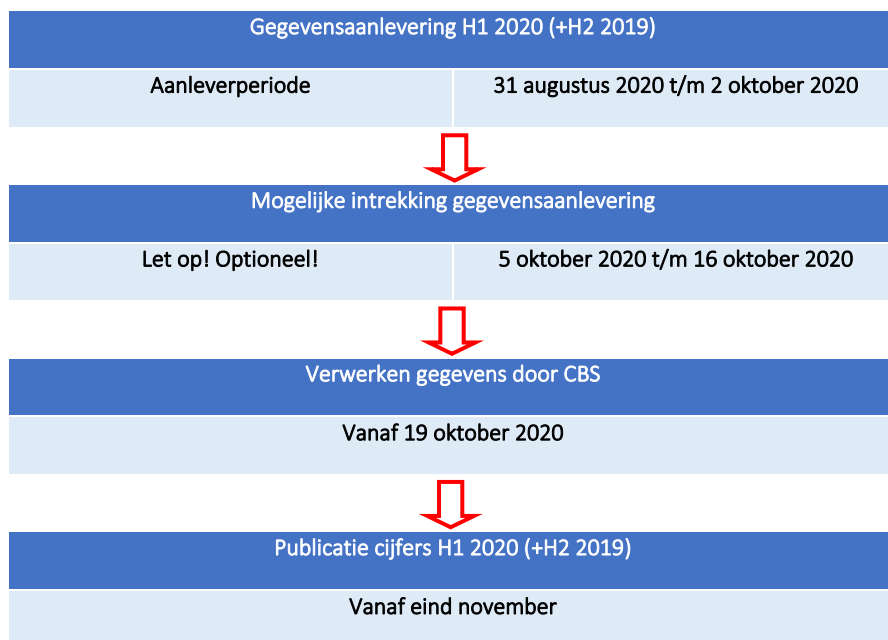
Gegevensaanlevering H1 2020 (+H2 2019)

| Aanleverperiode | 31 augustus 2020 t/m 2 oktober 2020 |
|---|---|

Mogelijke intrekking gegevensaanlevering

| Let op! Optioneel! | 5 oktober 2020 t/m 16 oktober 2020 |
|---|---|

Verwerken gegevens door CBS

Vanaf 19 oktober 2020

Publicatie cijfers H1 2020 (+H2 2019)

Vanaf eind november